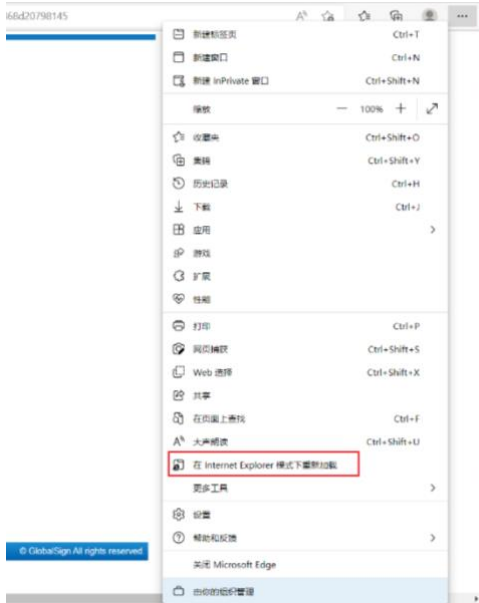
i66d20798145

新建标签页 Ctrl+T
新建窗口 Ctrl+N
新建 InPrivate 窗口 Ctrl+Shift+N
缩放 — 100% +
收藏夹 Ctrl+Shift+O
集锦 Ctrl+Shift+Y
历史记录 Ctrl+H
下载 Ctrl+J
应用
游戏
扩展
性能
打印 Ctrl+P
网页捕获 Ctrl+Shift+S
Web 选择 Ctrl+Shift+X
共享
在页面上查找 Ctrl+F
大声朗读 Ctrl+Shift+U
在 Internet Explorer 模式下重新加载
更多工具
设置
帮助和反馈
关闭 Microsoft Edge
由你的组织管理

© GlobalSign All rights reserved